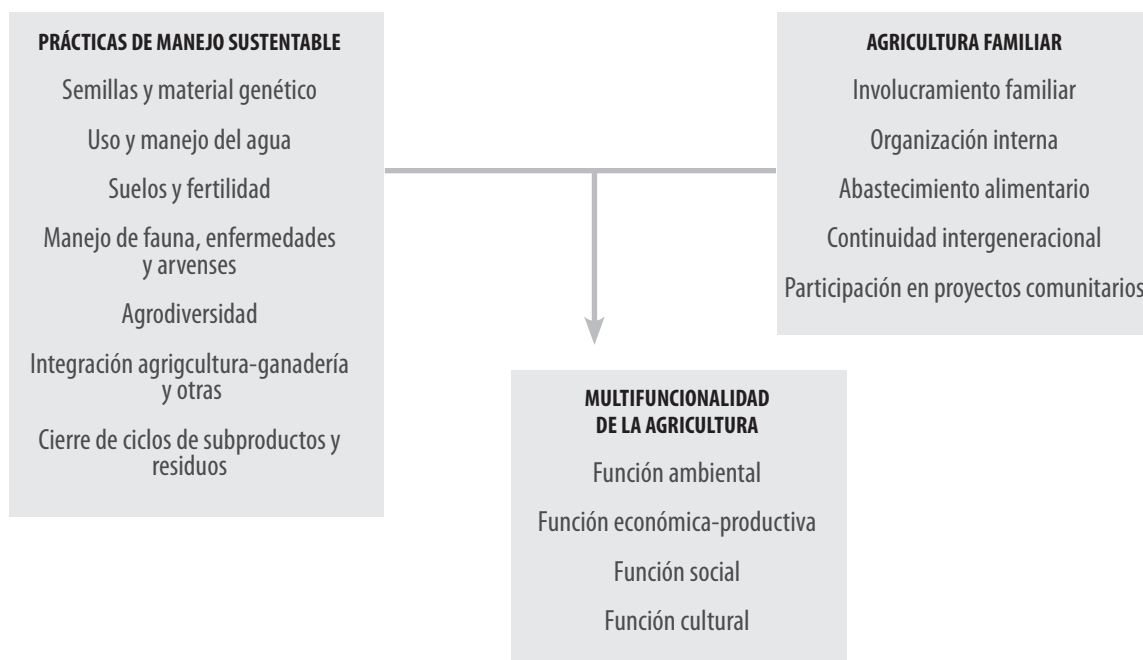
PRÁCTICAS DE MANEJO SUSTENTABLE

Semillas y material genético

Uso y manejo del agua

Suelos y fertilidad

Manejo de fauna, enfermedades y arvenses

Agrodiversidad

Integración agrigcultura-ganadería y otras

Cierre de ciclos de subproductos y residuos

AGRICULTURA FAMILIAR

Involucramiento familiar

Organización interna

Abastecimiento alimentario

Continuidad intergeneracional

Participación en proyectos comunitarios

MULTIFUNCIONALIDAD DE LA AGRICULTURA

Función ambiental

Función económica-productiva

Función social

Función cultural